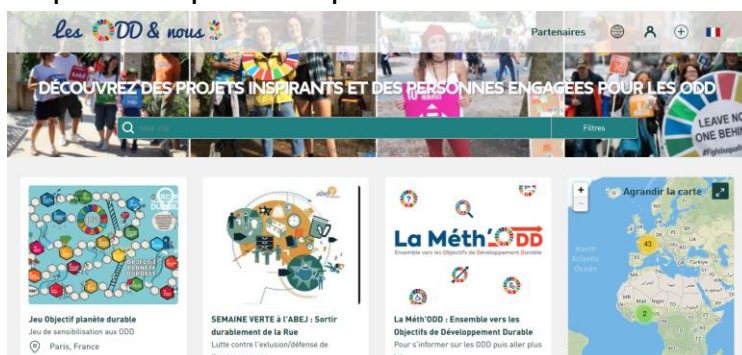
Les ODD & nous

Partenaires

DÉCOUVREZ DES PROJETS INSPIRANTS ET DES PERSONNES ENGAGÉES POUR LES ODD

Mot clé

Filtres

LEAVE NO ONE BEHIND

Jeu Objectif planète durable
Jeu de sensibilisation aux ODD
Paris, France

SEMAINE VERTE à l'ABEJ : Sortir durablement de la Rue
Lutte contre l'exlusion/défense de

La Méth'ODD
Ensemble vers les Objectifs de Développement Durable

La Méth'ODD : Ensemble vers les Objectifs de Développement Durable
Pour s'informer sur les ODD puis aller plus

Agrandir la carte
+
-
43
2
North Atlantic Ocean